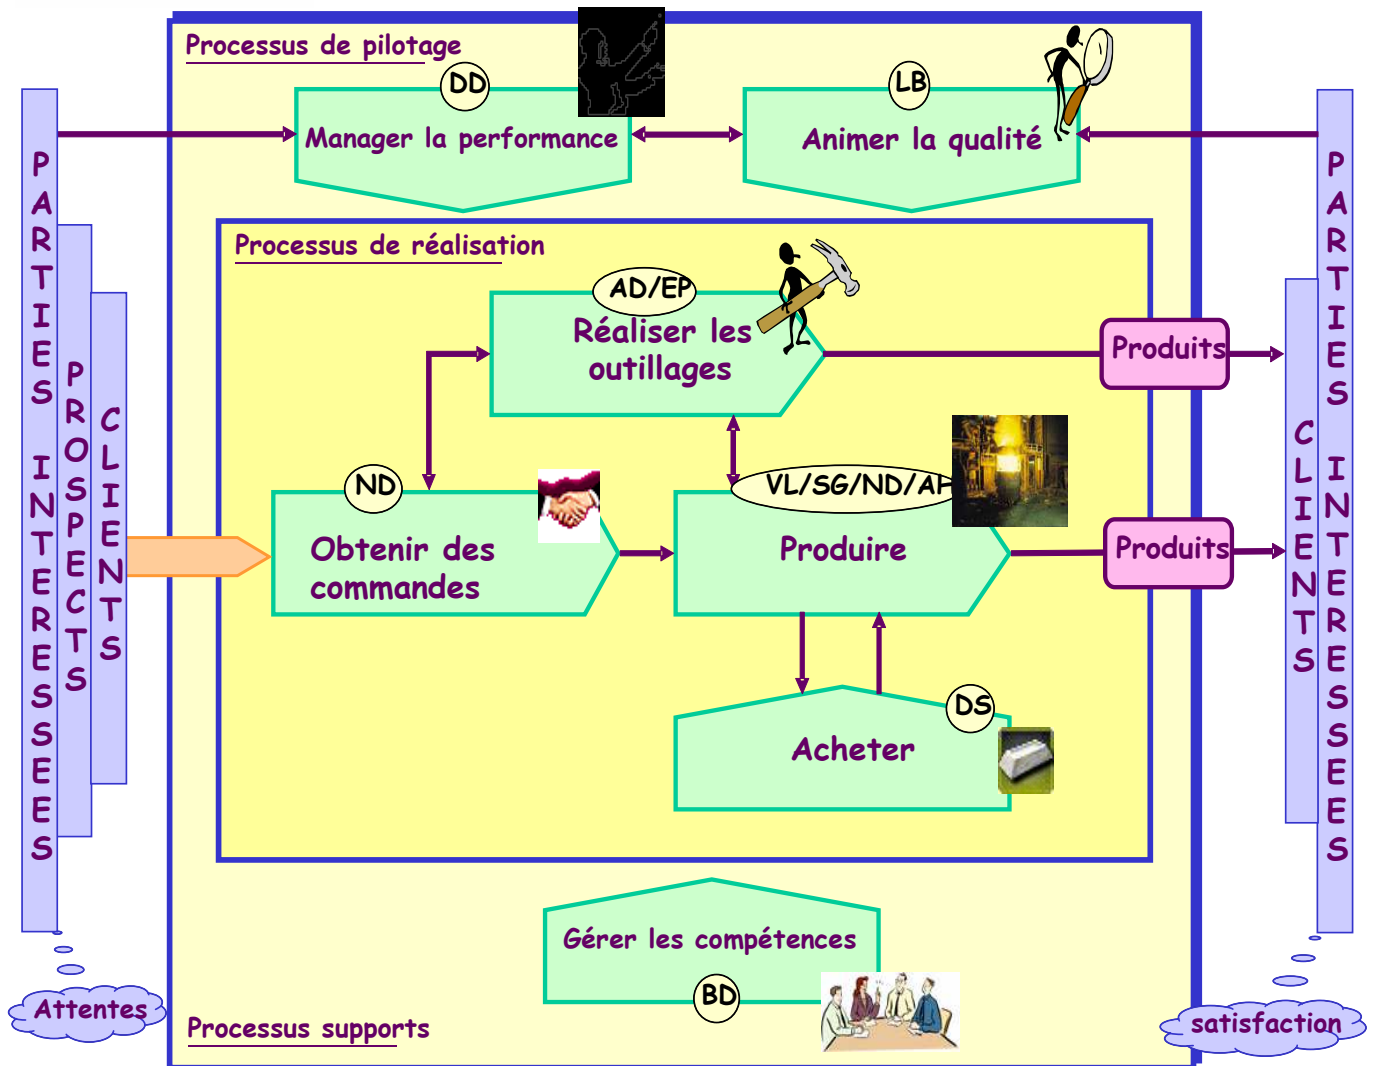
Processus de pilotage

DD
Manager la performance

LB
Animer la qualité

PARTIES INTERESSEES

PROSPECTS

CLIENTS

Processus de réalisation

AD/EP
Réaliser les outillages

Produits

ND
Obtenir des commandes

VL/SG/ND/AP
Produire

Produits

CLIENTS

PARTIES INTERESSEES

DS
Acheter

Gérer les compétences
BD

Attentes

Processus supports

satisfaction